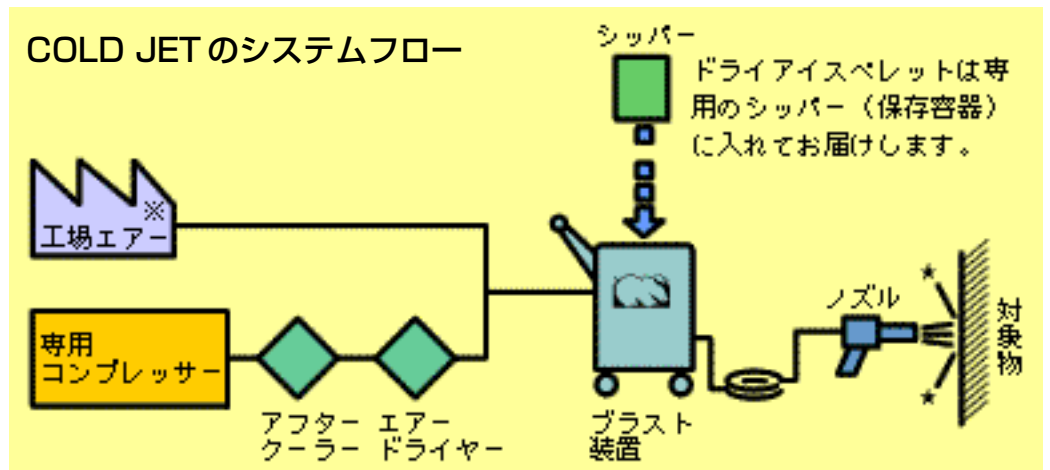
COLD JETのシステムフロー

シッパー

ドライアイスペレットは専用のシッパー（保存容器）に入れてお届けします。

※
工場エアー

専用コンプレッサー

アフタークーラー

エアードライヤー

ブラスト装置

ノズル

対象物